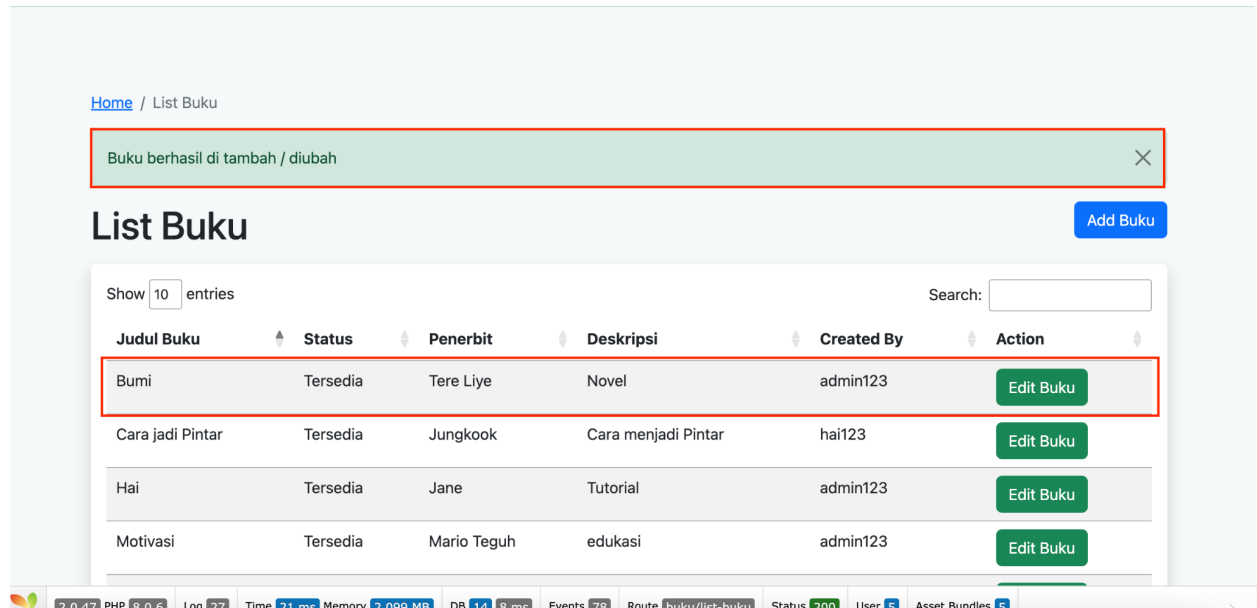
Home / List Buku

Buku berhasil di tambah / diubah

List Buku

Add Buku

Show 10 entries

Search:

| Judul Buku | Status | Penerbit | Deskripsi | Created By | Action |
|---|---|---|---|---|---|
| Bumi | Tersedia | Tere Liye | Novel | admin123 | Edit Buku |
| Cara jadi Pintar | Tersedia | Jungkook | Cara menjadi Pintar | hai123 | Edit Buku |
| Hai | Tersedia | Jane | Tutorial | admin123 | Edit Buku |
| Motivasi | Tersedia | Mario Teguh | edukasi | admin123 | Edit Buku |

2.0.47 PHP 8.0.6 Log 27 Time 21 ms Memory 2.099 MB DB 14 8 ms Events 78 Route buku/list-buku Status 200 User 5 Asset Bundles 5